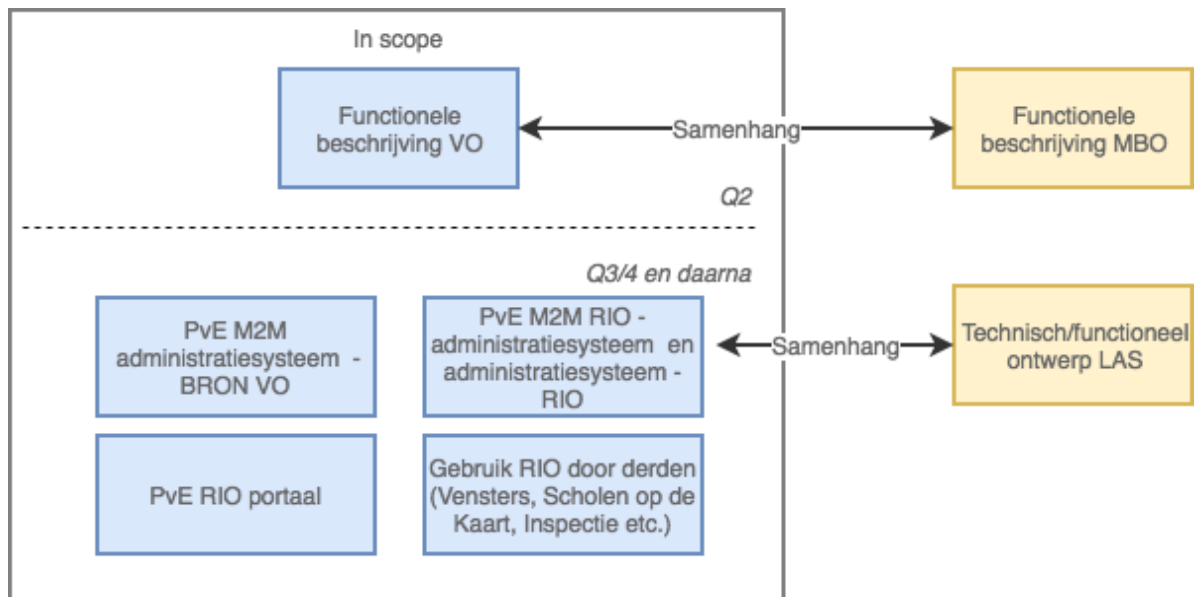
In scope

Functionele beschrijving VO

Samenhang

Functionele beschrijving MBO

Q2

Q3/4 en daarna

PvE M2M administratiesysteem - BRON VO

PvE M2M RIO - administratiesysteem en administratiesysteem - RIO

Samenhang

Technisch/functioneel ontwerp LAS

PvE RIO portaal

Gebruik RIO door derden (Vensters, Scholen op de Kaart, Inspectie etc.)